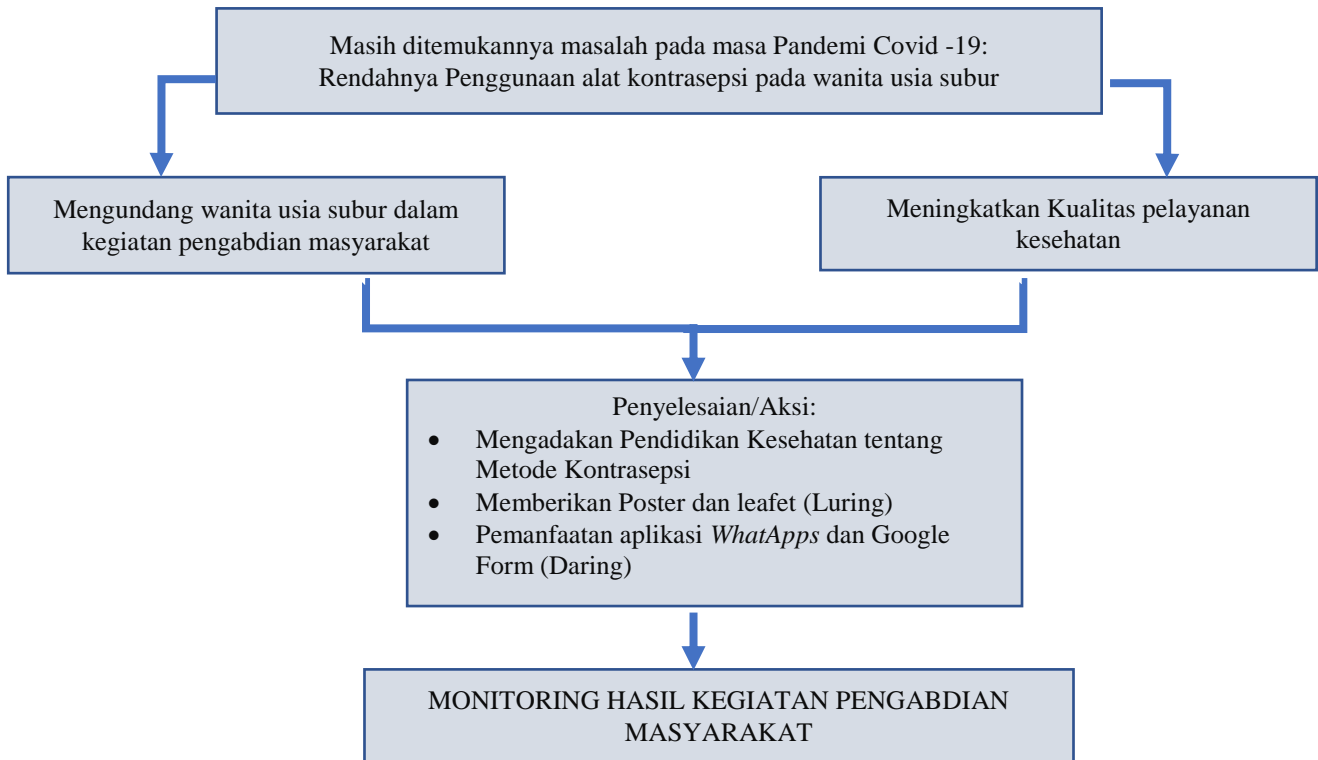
Masih ditemukannya masalah pada masa Pandemi Covid -19: Rendahnya Penggunaan alat kontrasepsi pada wanita usia subur

Mengundang wanita usia subur dalam kegiatan pengabdian masyarakat

Meningkatkan Kualitas pelayanan kesehatan

Penyelesaian/Aksi:
- Mengadakan Pendidikan Kesehatan tentang Metode Kontrasepsi
- Memberikan Poster dan leafet (Luring)
- Pemanfaatan aplikasi *WhatApps* dan Google Form (Daring)

MONITORING HASIL KEGIATAN PENGABDIAN MASYARAKAT